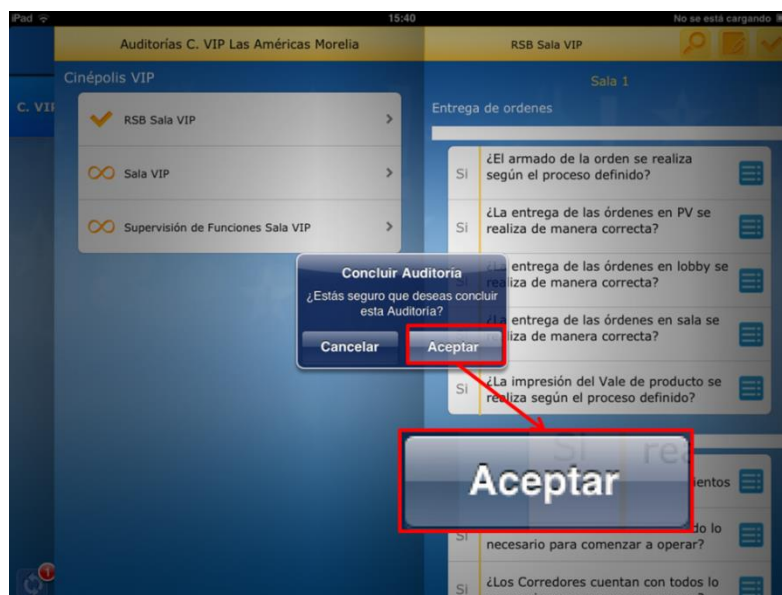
iPad
15:40
No se está cargando

Auditorías C. VIP Las Américas Morelia
RSB Sala VIP

Cinépolis VIP
C. VIP

RSB Sala VIP
Sala VIP
Supervisión de Funciones Sala VIP

Sala 1
Entrega de ordenes

Si ¿El armado de la orden se realiza según el proceso definido?
Si ¿La entrega de las órdenes en PV se realiza de manera correcta?
¿La entrega de las órdenes en lobby se realiza de manera correcta?
¿La entrega de las órdenes en sala se realiza de manera correcta?
Si ¿La impresión del Vale de producto se realiza según el proceso definido?

Concluir Auditoria
¿Estás seguro que deseas concluir esta Auditoria?
Cancelar
Aceptar

Aceptar

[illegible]ientos
Si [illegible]do lo necesario para comenzar a operar?
Si ¿Los Corredores cuentan con todos lo